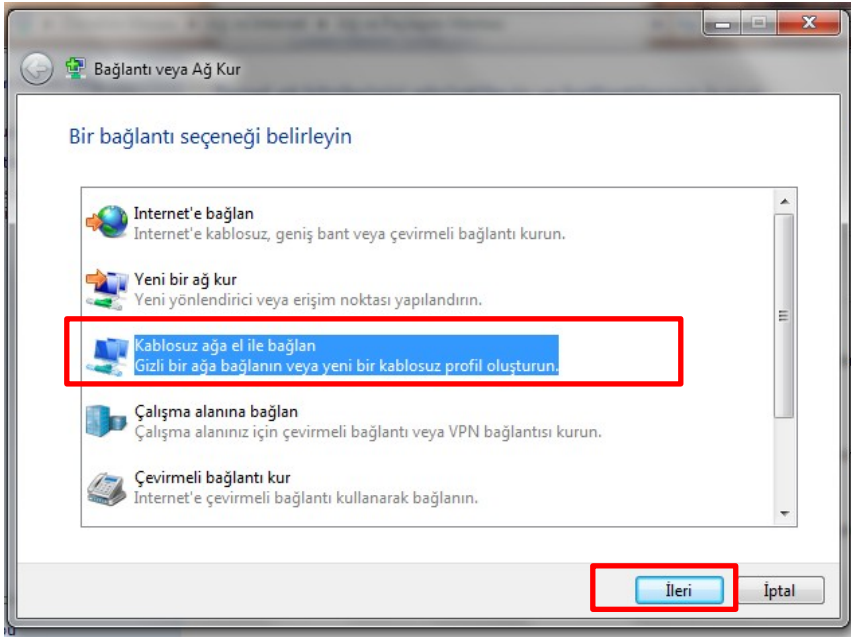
Bağlantı veya Ağ Kur

Bir bağlantı seçeneği belirleyin

Internet'e bağlan
Internet'e kablosuz, geniş bant veya çevirmeli bağlantı kurun.

Yeni bir ağ kur
Yeni yönlendirici veya erişim noktası yapılandırın.

Kablosuz ağa el ile bağlan
Gizli bir ağa bağlanın veya yeni bir kablosuz profil oluşturun.

Çalışma alanına bağlan
Çalışma alanınız için çevirmeli bağlantı veya VPN bağlantısı kurun.

Çevirmeli bağlantı kur
Internet'e çevirmeli bağlantı kullanarak bağlanın.

İleri
İptal